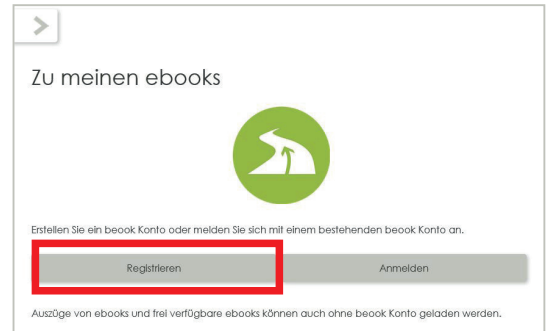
Zu meinen ebooks

Erstellen Sie ein beook Konto oder melden Sie sich mit einem bestehenden beook Konto an.

Registrieren

Anmelden

Auszüge von ebooks und frei verfügbare ebooks können auch ohne beook Konto geladen werden.